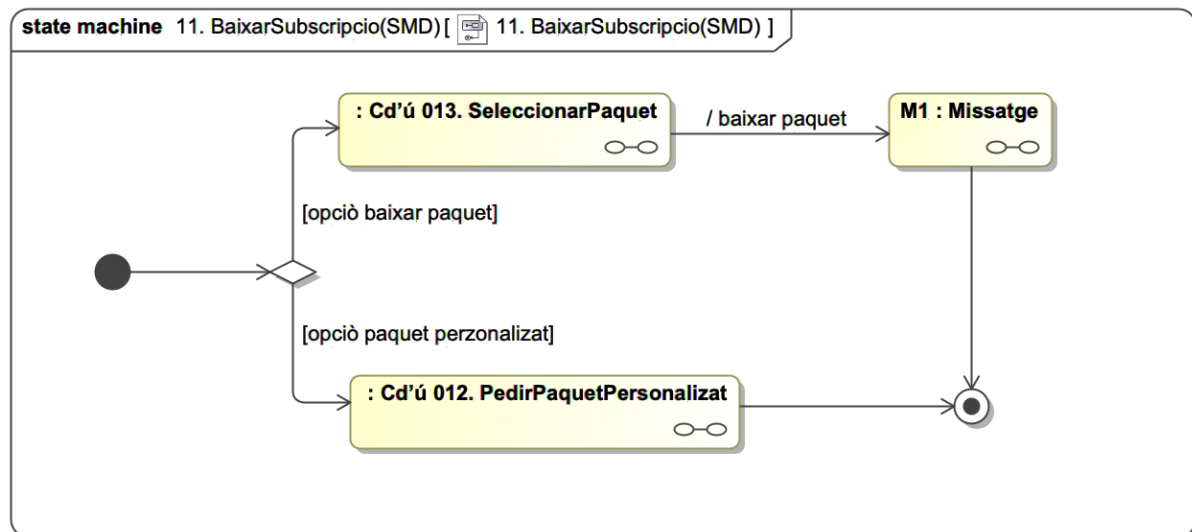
state machine 11. BaixarSubscripcio(SMD) [ 11. BaixarSubscripcio(SMD) ]

: Cd'ú 013. SeleccionarPaquet

/ baixar paquet

M1 : Missatge

[opciò baixar paquet]

[opciò paquet perzonalizat]

: Cd'ú 012. PedirPaquetPersonalizat